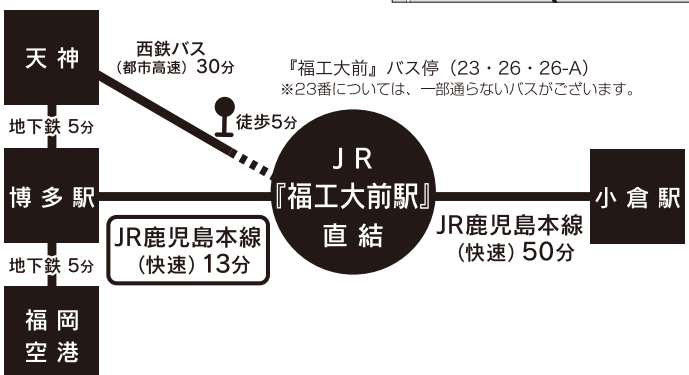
天神

西鉄バス
(都市高速) 30分

『福工大前』バス停 (23・26・26-A)
※23番については、一部通らないバスがございます。

徒歩5分

地下鉄 5分

博多駅

JR
『福工大前駅』
直結

小倉駅

JR鹿児島本線
(快速) 13分

JR鹿児島本線
(快速) 50分

地下鉄 5分

福岡
空港